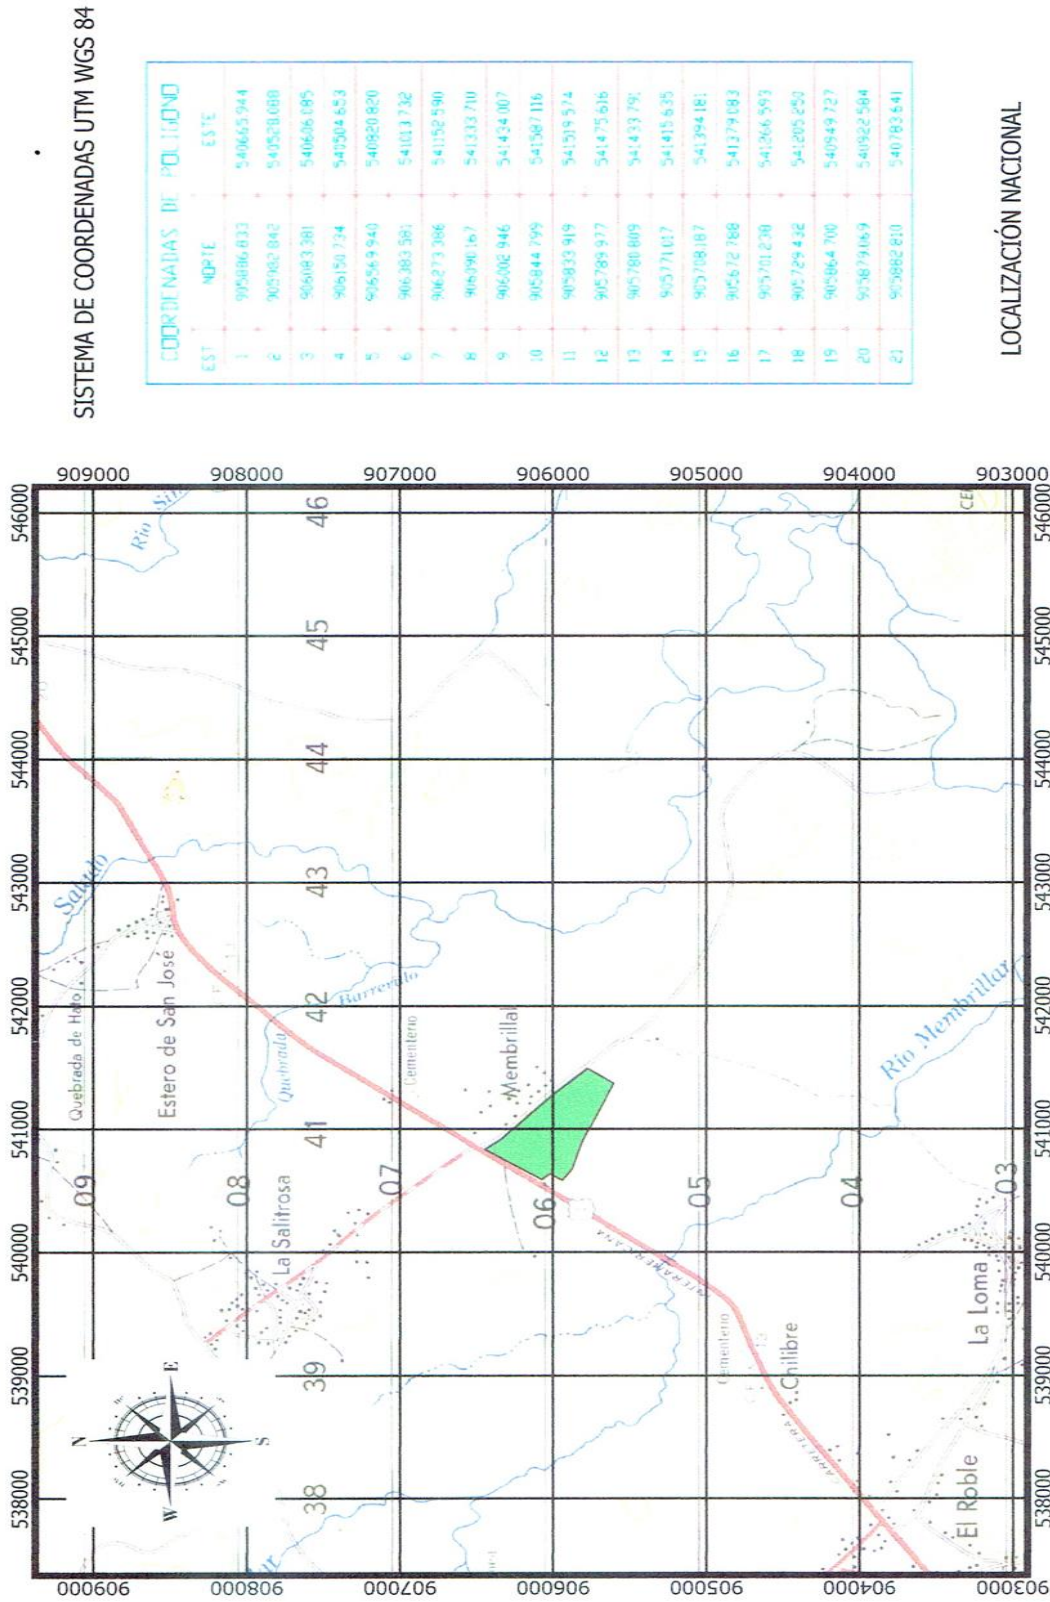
SISTEMA DE COORDENADAS UTM WGS 84

| COORDENADAS DE POLIGONO | | |
|---|---|---|
| EST | NORTE | ESTE |
| 1 | 905896.833 | 540665.944 |
| 2 | 905982.842 | 540528.088 |
| 3 | 906083.381 | 540606.085 |
| 4 | 906150.734 | 540504.653 |
| 5 | 905969.940 | 540820.820 |
| 6 | 906083.581 | 541013.732 |
| 7 | 906273.386 | 541152.590 |
| 8 | 906090.167 | 541333.710 |
| 9 | 906002.946 | 541434.007 |
| 10 | 905844.799 | 541587.116 |
| 11 | 905833.919 | 541519.574 |
| 12 | 905789.977 | 541475.616 |
| 13 | 905780.809 | 541433.79 |
| 14 | 905771.017 | 541419.635 |
| 15 | 905708.187 | 541394.181 |
| 16 | 905672.788 | 541379.083 |
| 17 | 905701.238 | 541266.593 |
| 18 | 905729.432 | 541205.250 |
| 19 | 905864.700 | 540949.727 |
| 20 | 905879.069 | 540922.584 |
| 21 | 905882.810 | 540783.541 |

LOCALIZACIÓN NACIONAL

909000 908000 907000 906000 905000 904000 903000
546000 545000 544000 543000 542000 541000 540000 539000 538000
46 45 44 43 42 41 39 38
09 08 07 06 05 04 03
N E S W
Río Sin
Salado
Quebrada de Hato
Estero de San José
Quebrada
Barrero
Cementerio
Membrillal
La Salitrosa
Río Membrillar
Cementerio
Chilibre
La Loma
El Roble
CE